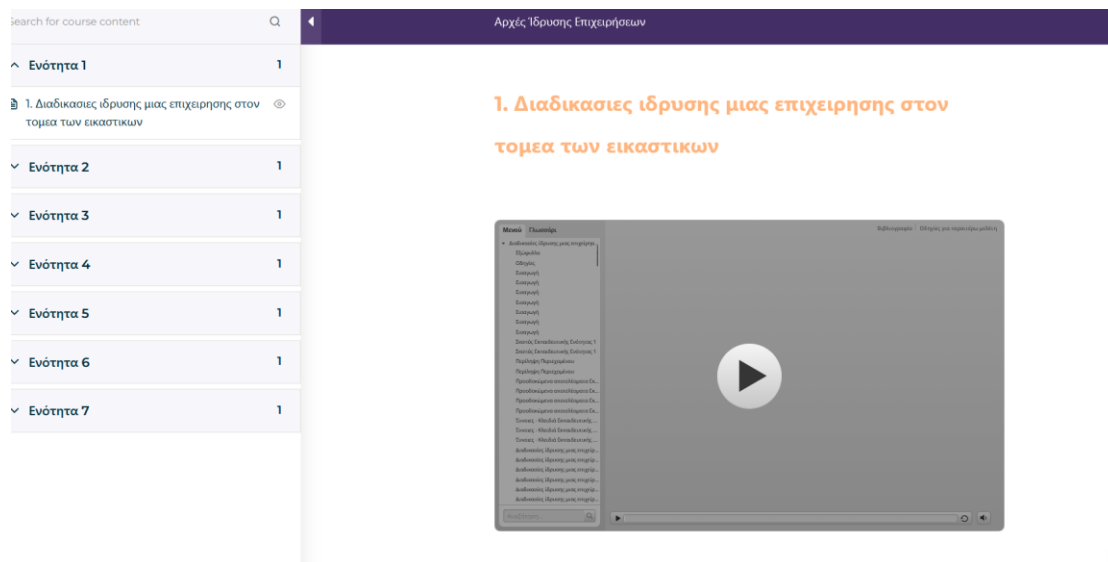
earch for course content

Ενότητα 1 1

1. Διαδικασιες ιδρυσης μιας επιχειρησης στον τομεα των εικαστικων

Ενότητα 2 1

Ενότητα 3 1

Ενότητα 4 1

Ενότητα 5 1

Ενότητα 6 1

Ενότητα 7 1

Αρχές Ίδρυσης Επιχειρήσεων

1. Διαδικασιες ιδρυσης μιας επιχειρησης στον τομεα των εικαστικων

Μενού Γλωσσάρι

Βιβλιογραφία Οδηγίες για περιεχόμενο μελέτη

Διαδικασίες ίδρυσης μιας επιχείρησ
Εξώφυλλο
Οδηγίες
Εισαγωγή
Εισαγωγή
Εισαγωγή
Εισαγωγή
Εισαγωγή
Εισαγωγή
Εισαγωγή
Σκοπός Εκπαιδευτικής Ενότητας 1
Σκοπός Εκπαιδευτικής Ενότητας 1
Περίληψη Περιεχομένου
Περίληψη Περιεχομένου
Προσδοκώμενα αποτελέσματα Ε...
Προσδοκώμενα αποτελέσματα Ε...
Προσδοκώμενα αποτελέσματα Ε...
Προσδοκώμενα αποτελέσματα Ε...
Έννοιες - Κλειδιά Εκπαιδευτικής ...
Έννοιες - Κλειδιά Εκπαιδευτικής ...
Έννοιες - Κλειδιά Εκπαιδευτικής ...
Διαδικασίες ίδρυσης μιας επιχείρ...
Διαδικασίες ίδρυσης μιας επιχείρ...
Διαδικασίες ίδρυσης μιας επιχείρ...
Διαδικασίες ίδρυσης μιας επιχείρ...
Διαδικασίες ίδρυσης μιας επιχείρ...
Διαδικασίες ίδρυσης μιας επιχείρ...

Αναζήτηση...